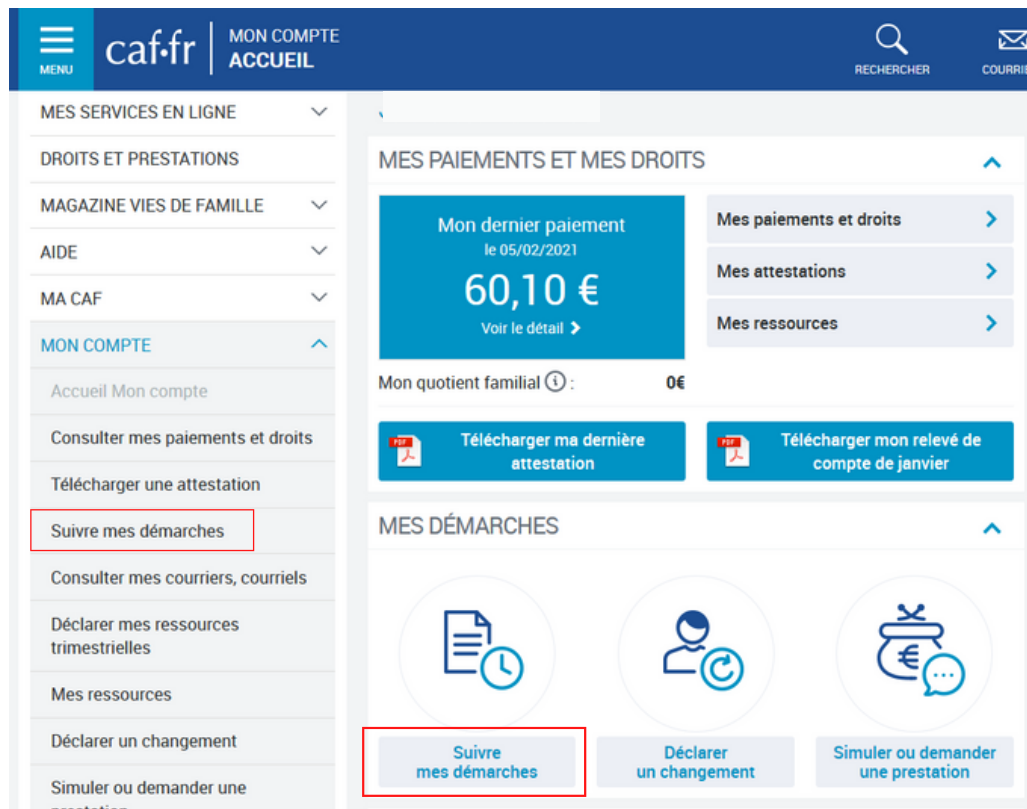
MENU caf·fr MON COMPTE ACCUEIL

RECHERCHER COURRI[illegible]

MES SERVICES EN LIGNE

DROITS ET PRESTATIONS

MAGAZINE VIES DE FAMILLE

AIDE

MA CAF

MON COMPTE

Accueil Mon compte

Consulter mes paiements et droits

Télécharger une attestation

Suivre mes démarches

Consulter mes courriers, courriels

Déclarer mes ressources trimestrielles

Mes ressources

Déclarer un changement

Simuler ou demander une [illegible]

MES PAIEMENTS ET MES DROITS

Mon dernier paiement
le 05/02/2021
60,10 €
Voir le détail

Mes paiements et droits

Mes attestations

Mes ressources

Mon quotient familial : 0€

PDF Télécharger ma dernière attestation

PDF Télécharger mon relevé de compte de janvier

MES DÉMARCHES

Suivre mes démarches

Déclarer un changement

Simuler ou demander une prestation